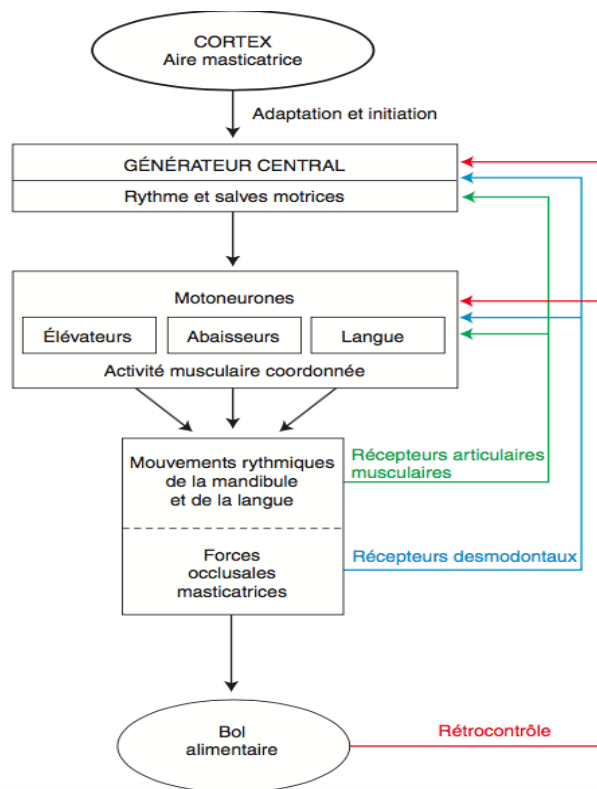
CORTEX
Aire masticatrice

Adaptation et initiation

GÉNÉRATEUR CENTRAL

Rythme et salves motrices

Motoneurones

Élévateurs

Abaisseurs

Langue

Activité musculaire coordonnée

Mouvements rythmiques de la mandibule et de la langue

Récepteurs articulaires musculaires

Forces occlusales masticatrices

Récepteurs desmodontaux

Bol alimentaire

Rétrocontrôle